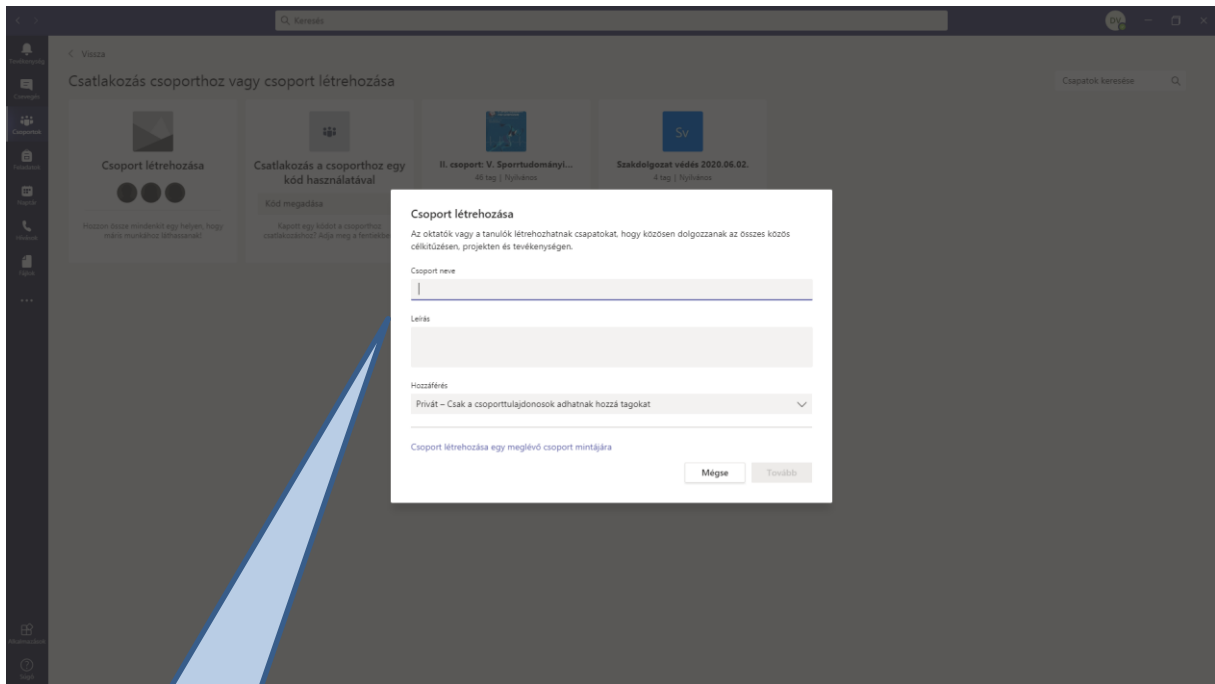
Keresés

Tevékenység
Csevegés
Csoportok
Feladatok
Naptár
Hívások
Fájlok
...
Alkalmazások
Súgó

< Vissza

Csatlakozás csoporthoz vagy csoport létrehozása

Csapatok keresése

Csoport létrehozása

Hozzon össze mindenkit egy helyen, hogy máris munkához láthassanak!

Csatlakozás a csoporthoz egy kód használatával

Kód megadása

Kapott egy kódot a csoporthoz csatlakozáshoz? Adja meg a fentiekben

II. csoport: V. Sporttudományi...
46 tag | Nyilvános

Sv
Szakdolgozat védés 2020.06.02.
4 tag | Nyilvános

Csoport létrehozása

Az oktatók vagy a tanulók létrehozhatnak csapatokat, hogy közösen dolgozzanak az összes közös célkitűzésen, projekten és tevékenységen.

Csoport neve

Leírás

Hozzáférés

Privát – Csak a csoporttulajdonosok adhatnak hozzá tagokat

Csoport létrehozása egy meglévő csoport mintájára

Mégse
Tovább